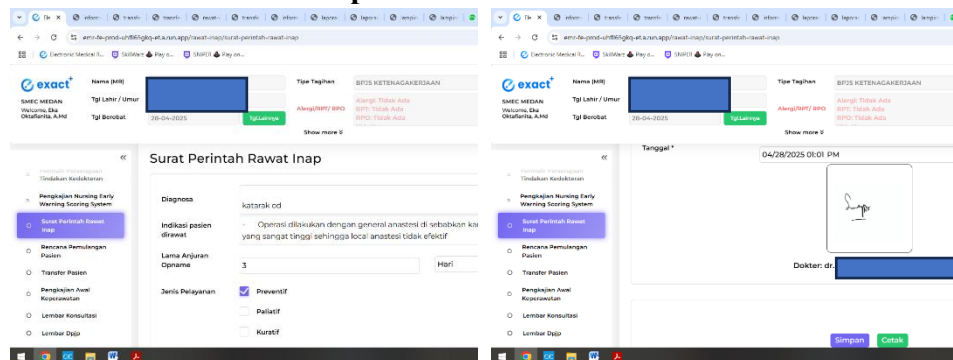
emr-fe-prod-uhf66gkq-et.a.run.app/rawat-inap/surat-perintah-rawat-inap

Electronic Medical R... SkillWarz Pay o... SIMPDI Pay on...

exact

SMEC MEDAN
Welcome, Eka Oktaflarita, A.Md

Nama (MR)
Tgl Lahir / Umur
Tgl Berobat 28-04-2025
Tgl.Lainnya

Tipe Tagihan BPJS KETENAGAKERJAAN
Alergi/RPT/ RPO
Alergi: Tidak Ada
RPT: Tidak Ada
RPO: Tidak Ada

Show more

Tindakan Keperawatan
Tindakan Kedokteran
Pengkajian Nursing Early Warning Scoring System
Surat Perintah Rawat Inap
Rencana Pemulangan Pasien
Transfer Pasien
Pengkajian Awal Keperawatan
Lembar Konsultasi
Lembar Dpjp

Surat Perintah Rawat Inap

Diagnosa katarak od

Indikasi pasien dirawat Operasi dilakukan dengan general anastesi di sebabkan ka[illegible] yang sangat tinggi sehingga local anastesi tidak efektif

Lama Anjuran Opname 3 Hari

Jenis Pelayanan
Preventif
Paliatif
Kuratif

emr-fe-prod-uhf66gkq-et.a.run.app/rawat-inap/surat-perintah-rawat-inap

Electronic Medical R... SkillWarz Pay o... SIMPDI Pay on...

exact

SMEC MEDAN
Welcome, Eka Oktaflarita, A.Md

Nama (MR)
Tgl Lahir / Umur
Tgl Berobat 28-04-2025
Tgl.Lainnya

Tipe Tagihan BPJS KETENAGAKERJAAN
Alergi/RPT/ RPO
Alergi: Tidak Ada
RPT: Tidak Ada
RPO: Tidak Ada

Show more

Tindakan Keperawatan
Tindakan Kedokteran
Pengkajian Nursing Early Warning Scoring System
Surat Perintah Rawat Inap
Rencana Pemulangan Pasien
Transfer Pasien
Pengkajian Awal Keperawatan
Lembar Konsultasi
Lembar Dpjp

Tanggal * 04/28/2025 01:01 PM

Dokter: dr.

Simpan Cetak